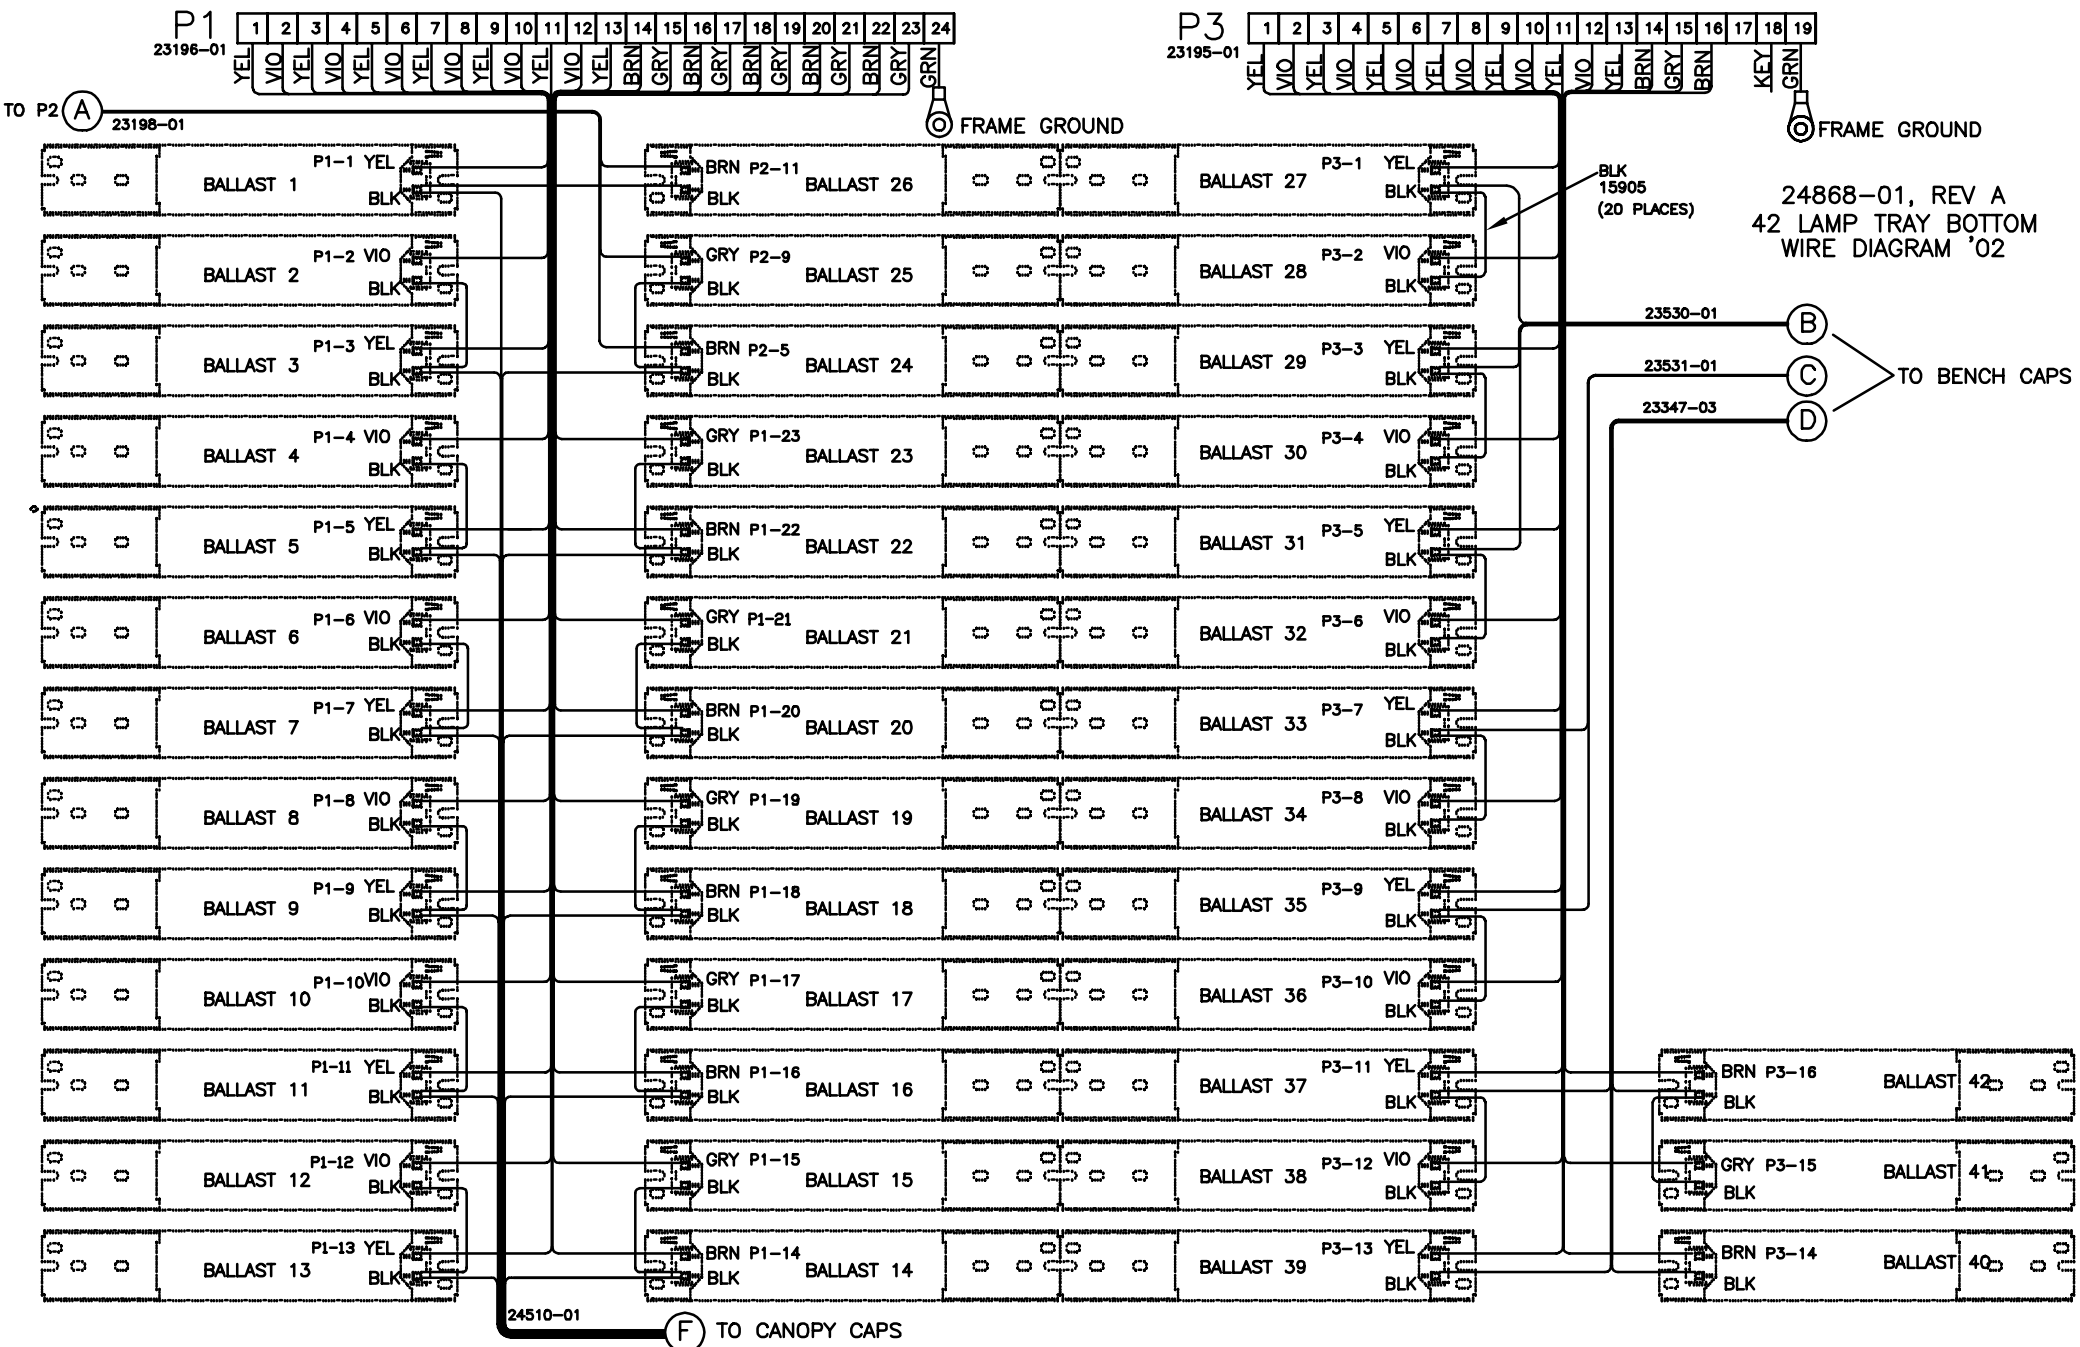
P1
23196-01

| 1 | 2 | 3 | 4 | 5 | 6 | 7 | 8 | 9 | 10 | 11 | 12 | 13 | 14 | 15 | 16 | 17 | 18 | 19 | 20 | 21 | 22 | 23 | 24 |
|---|---|---|---|---|---|---|---|---|---|---|---|---|---|---|---|---|---|---|---|---|---|---|---|
| YEL | VIO | YEL | VIO | YEL | VIO | YEL | VIO | YEL | VIO | YEL | VIO | YEL | BRN | GRY | BRN | GRY | BRN | GRY | BRN | GRY | BRN | GRY | GRN |

P3
23195-01

| 1 | 2 | 3 | 4 | 5 | 6 | 7 | 8 | 9 | 10 | 11 | 12 | 13 | 14 | 15 | 16 | 17 | 18 | 19 |
|---|---|---|---|---|---|---|---|---|---|---|---|---|---|---|---|---|---|---|
| YEL | VIO | YEL | VIO | YEL | VIO | YEL | VIO | YEL | VIO | YEL | VIO | YEL | BRN | GRY | BRN | | KEY | GRN |

TO P2 A
23198-01
FRAME GROUND
FRAME GROUND

24868-01, REV A
42 LAMP TRAY BOTTOM
WIRE DIAGRAM '02

BLK
15905
(20 PLACES)

P1-1 YEL BLK BALLAST 1
P1-2 VIO BLK BALLAST 2
P1-3 YEL BLK BALLAST 3
P1-4 VIO BLK BALLAST 4
P1-5 YEL BLK BALLAST 5
P1-6 VIO BLK BALLAST 6
P1-7 YEL BLK BALLAST 7
P1-8 VIO BLK BALLAST 8
P1-9 YEL BLK BALLAST 9
P1-10 VIO BLK BALLAST 10
P1-11 YEL BLK BALLAST 11
P1-12 VIO BLK BALLAST 12
P1-13 YEL BLK BALLAST 13

BRN P2-11 BLK BALLAST 26
GRY P2-9 BLK BALLAST 25
BRN P2-5 BLK BALLAST 24
GRY P1-23 BLK BALLAST 23
BRN P1-22 BLK BALLAST 22
GRY P1-21 BLK BALLAST 21
BRN P1-20 BLK BALLAST 20
GRY P1-19 BLK BALLAST 19
BRN P1-18 BLK BALLAST 18
GRY P1-17 BLK BALLAST 17
BRN P1-16 BLK BALLAST 16
GRY P1-15 BLK BALLAST 15
BRN P1-14 BLK BALLAST 14

BALLAST 27 P3-1 YEL BLK
BALLAST 28 P3-2 VIO BLK
BALLAST 29 P3-3 YEL BLK
BALLAST 30 P3-4 VIO BLK
BALLAST 31 P3-5 YEL BLK
BALLAST 32 P3-6 VIO BLK
BALLAST 33 P3-7 YEL BLK
BALLAST 34 P3-8 VIO BLK
BALLAST 35 P3-9 YEL BLK
BALLAST 36 P3-10 VIO BLK
BALLAST 37 P3-11 YEL BLK
BALLAST 38 P3-12 VIO BLK
BALLAST 39 P3-13 YEL BLK

23530-01 B
23531-01 C
23347-03 D
TO BENCH CAPS

BRN P3-16 BLK BALLAST 42
GRY P3-15 BLK BALLAST 41
BRN P3-14 BLK BALLAST 40

24510-01
F TO CANOPY CAPS